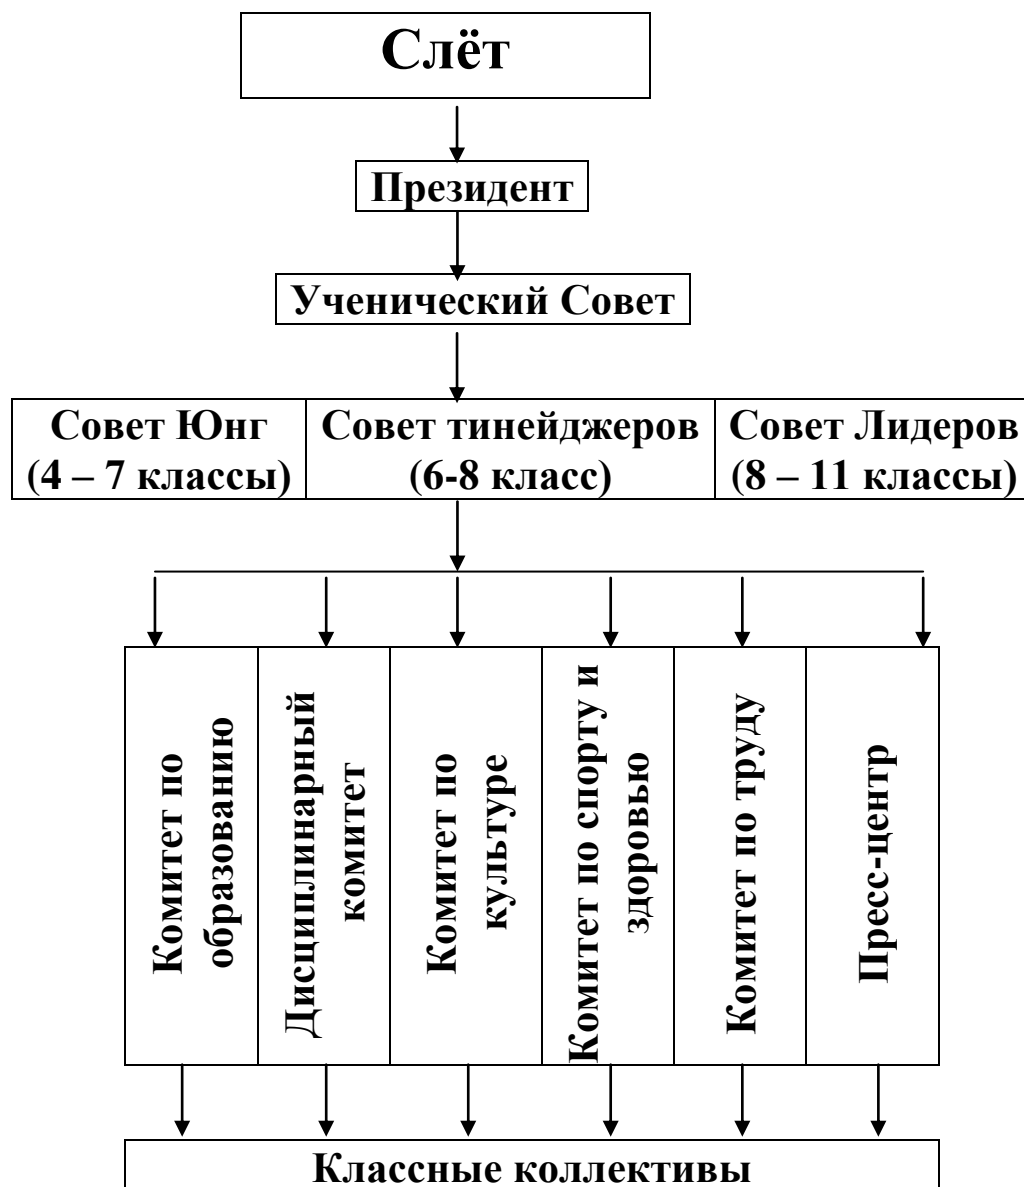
Слёт

Президент

Ученический Совет

| Совет Юнг (4 – 7 классы) | Совет тинейджеров (6-8 класс) | Совет Лидеров (8 – 11 классы) |
|---|---|---|

| Комитет по образованию | Дисциплинарный комитет | Комитет по культуре | Комитет по спорту и здоровью | Комитет по труду | Пресс-центр |
|---|---|---|---|---|---|

Классные коллективы